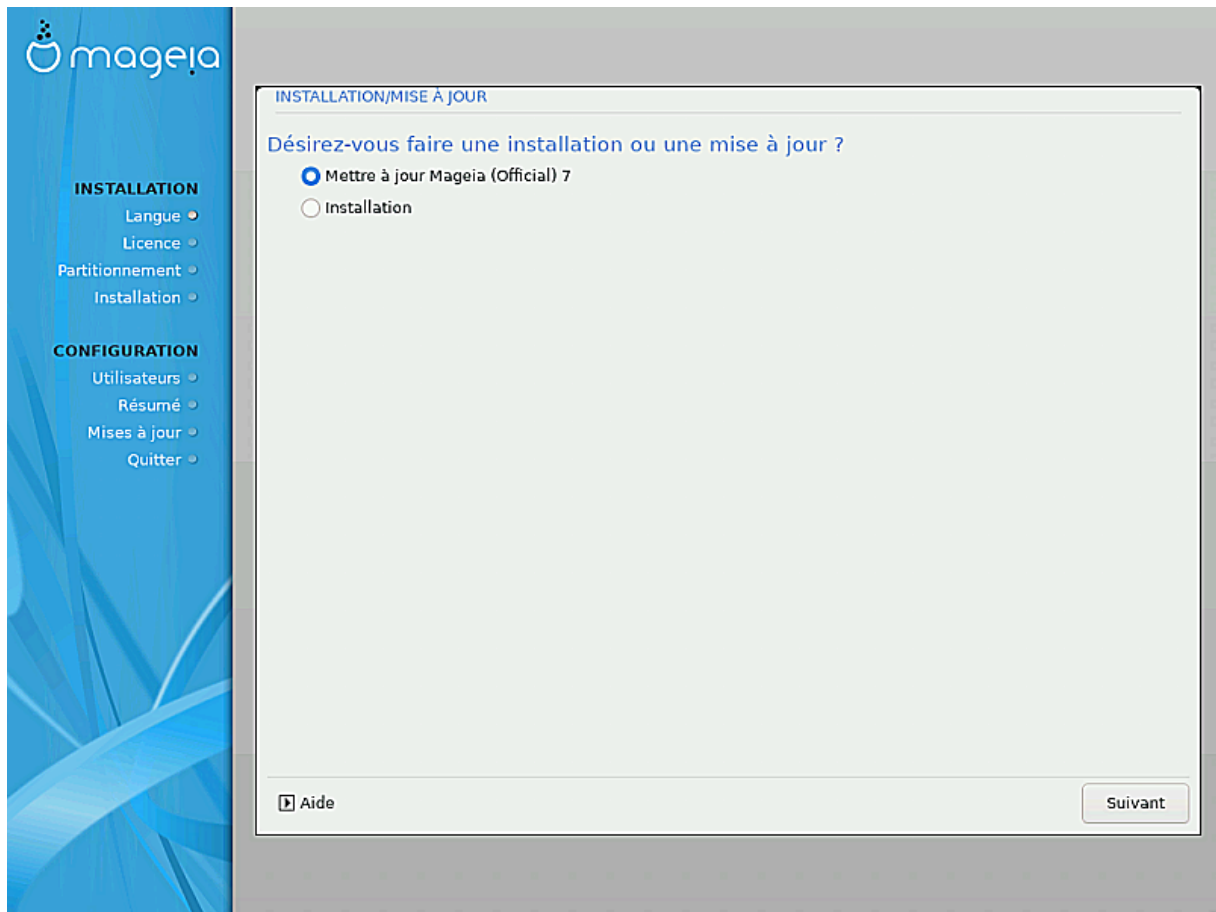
mageia

INSTALLATION
Langue
Licence
Partitionnement
Installation

CONFIGURATION
Utilisateurs
Résumé
Mises à jour
Quitter

INSTALLATION/MISE À JOUR

Désirez-vous faire une installation ou une mise à jour ?

Mettre à jour Mageia (Official) 7

Installation

Aide

Suivant